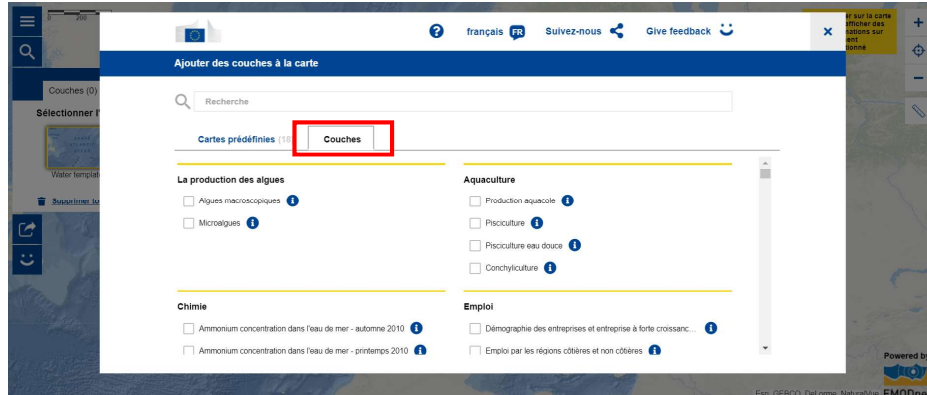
200

Couches (0)

Sélectionner l'

Water templat

Supprimer to

r sur la carte
fficher des
nations sur
ent
tionné

français FR Suivez-nous Give feedback

Ajouter des couches à la carte

Recherche

Cartes prédéfinies (1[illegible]

Couches

La production des algues

Algues macroscopiques

Microalgues

Aquaculture

Production aquacole

Pisciculture

Pisciculture eau douce

Conchyliculture

Chimie

Ammonium concentration dans l'eau de mer - automne 2010

Ammonium concentration dans l'eau de mer - printemps 2010

Emploi

Démographie des entreprises et entreprise à forte croissanc...

Emploi par les régions côtières et non côtières

Powered by

Esri, GEBCO, DeLorme, NaturalVue EMODne